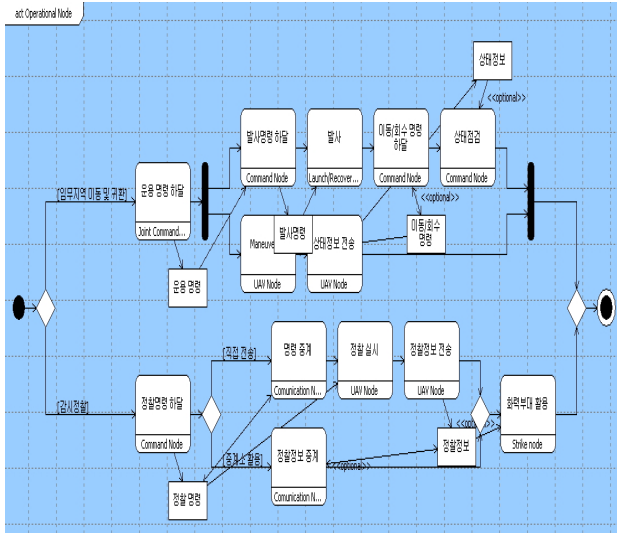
act Operational Node

상태정보

<<optional>>

발사명령 하달

Command Node

발사

Launch/Recover...

이동/회수 명령 하달

Command Node

상태점검

Command Node

[임무지역 이동 및 귀환]

운용 명령 하달

Joint Command...

<<optional>>

Maneuve...

발사명령

UAV Node

상태정보 전송

UAV Node

이동/회수 명령

운용 명령

[직접 전송]

명령 중계

Comunication N...

정찰 실시

UAV Node

정찰정보 전송

UAV Node

[감시정찰]

정찰명령 하달

Command Node

화력부대 활용

Strike node

<<optional>>

정찰정보

[중계소 활용]

정찰정보 중계

Comunication N...

<<optional>>

정찰 명령